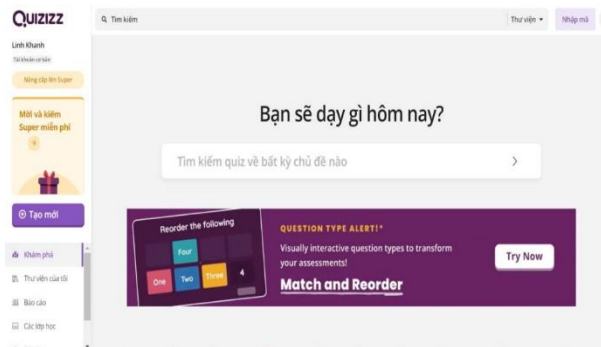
QUIZIZZ

Tìm kiếm

Thư viện

Nhập mã

Linh Khanh

Tài khoản cơ bản

Nâng cấp lên Super

Mời và kiếm Super miễn phí

Tạo mới

Khám phá

Thư viện của tôi

Báo cáo

Các lớp học

Bạn sẽ dạy gì hôm nay?

Tìm kiếm quiz về bất kỳ chủ đề nào

Reorder the following

Four

One

Two

Three

4

QUESTION TYPE ALERT!*

Visually interactive question types to transform your assessments!

Match and Reorder

Try Now